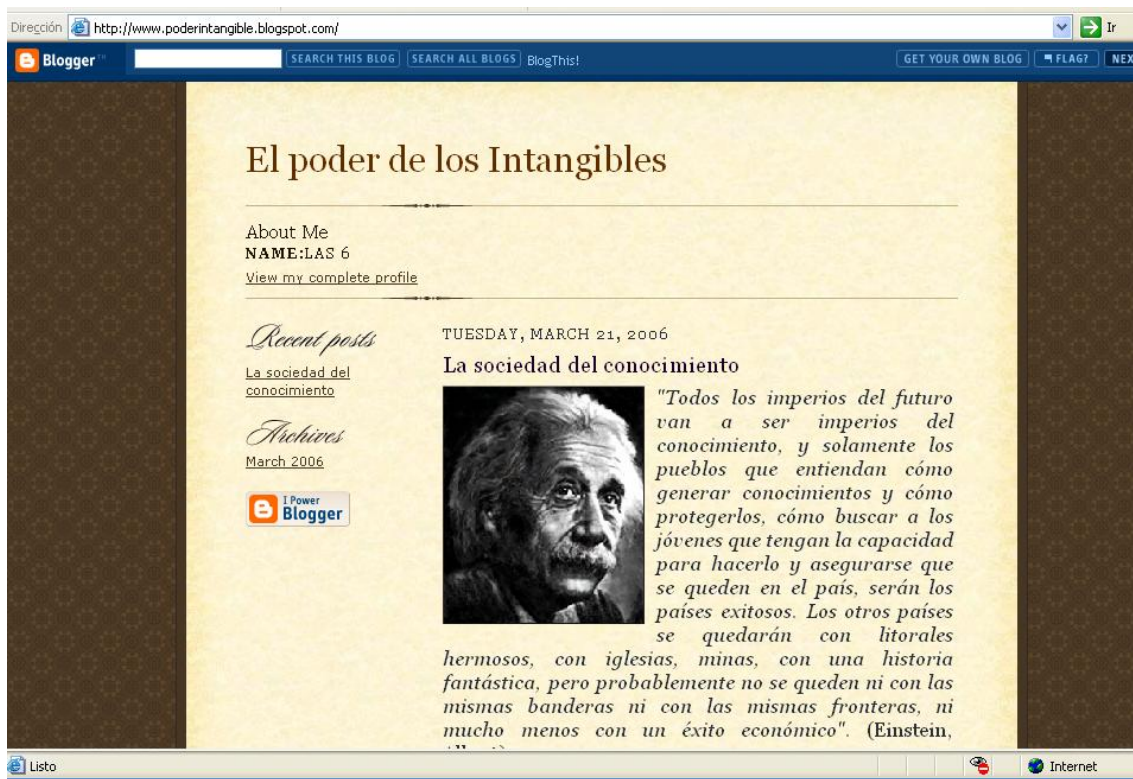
Dirección http://www.poderintangible.blogspot.com/ Ir

Blogger SEARCH THIS BLOG SEARCH ALL BLOGS BlogThis! GET YOUR OWN BLOG FLAG? NEX

El poder de los Intangibles

About Me
NAME:LAS 6
View my complete profile

Recent posts
La sociedad del conocimiento

Archives
March 2006

I Power Blogger

TUESDAY, MARCH 21, 2006

La sociedad del conocimiento

"Todos los imperios del futuro van a ser imperios del conocimiento, y solamente los pueblos que entiendan cómo generar conocimientos y cómo protegerlos, cómo buscar a los jóvenes que tengan la capacidad para hacerlo y asegurarse que se queden en el país, serán los países exitosos. Los otros países se quedarán con litorales hermosos, con iglesias, minas, con una historia fantástica, pero probablemente no se queden ni con las mismas banderas ni con las mismas fronteras, ni mucho menos con un éxito económico". (Einstein, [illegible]

Listo Internet